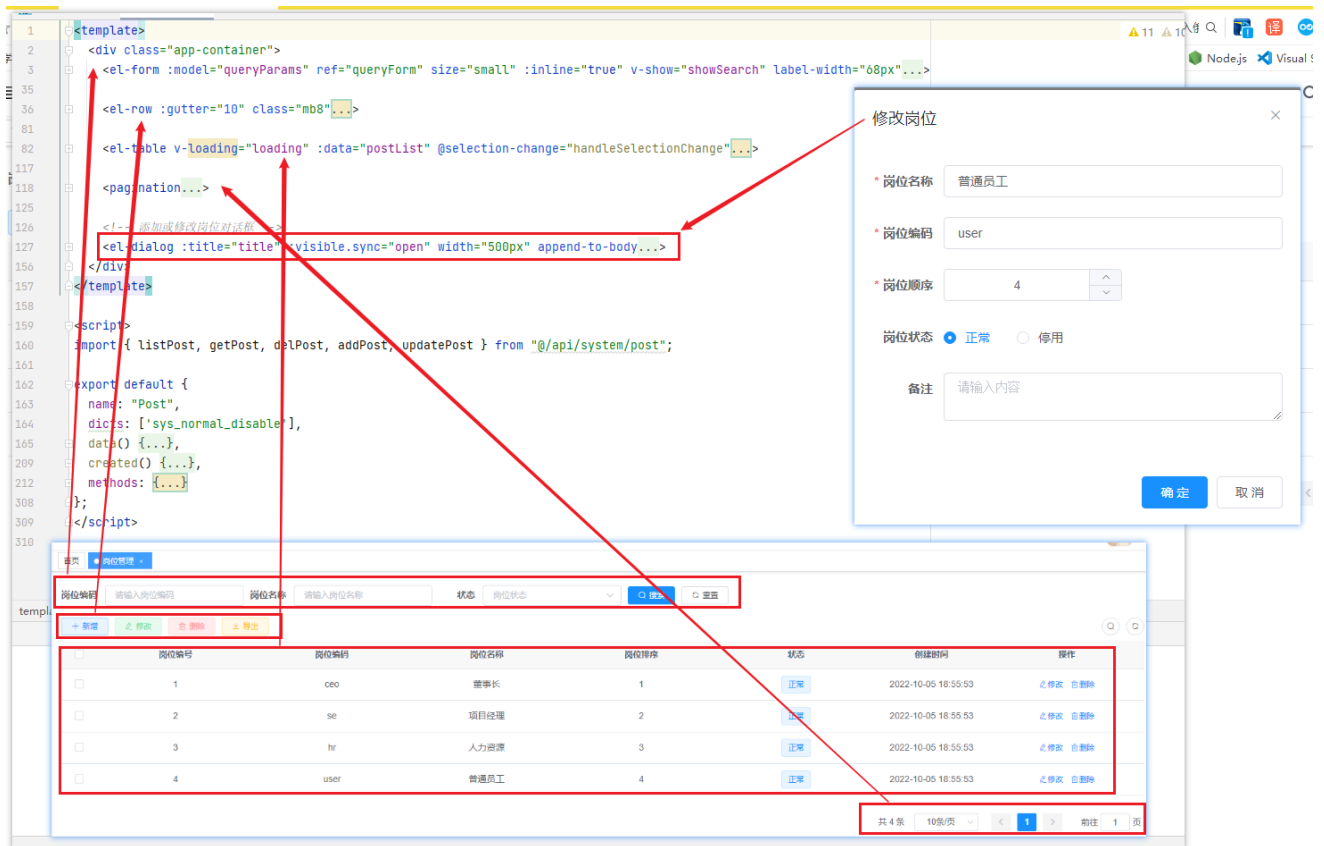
1 <template>
2 <div class="app-container">
3 <el-form :model="queryParams" ref="queryForm" size="small" :inline="true" v-show="showSearch" label-width="68px"...>
35
36 <el-row :gutter="10" class="mb8"...>
81
82 <el-table v-loading="loading" :data="postList" @selection-change="handleSelectionChange"...>
117
118 <pagination...>
125
126 <!-- 添加或修改岗位对话框 -->
127 <el-dialog :title="title" :visible.sync="open" width="500px" append-to-body...>
156 </div>
157 </template>
158
159 <script>
160 import { listPost, getPost, delPost, addPost, updatePost } from "@/api/system/post";
161
162 export default {
163 name: "Post",
164 dicts: ['sys_normal_disable'],
165 data() {...},
209 created() {...},
212 methods: {...}
308 };
309 </script>
310

⚠11 ⚠10 Node.js Visual S

修改岗位
* 岗位名称 普通员工
* 岗位编码 user
* 岗位顺序 4
岗位状态 正常 停用
备注 请输入内容
确 定 取 消

templ

首页 岗位管理 ×
岗位编码 请输入岗位编码 岗位名称 请输入岗位名称 状态 岗位状态 搜索 重置
+ 新增 修改 删除 导出

| | 岗位编号 | 岗位编码 | 岗位名称 | 岗位排序 | 状态 | 创建时间 | 操作 |
|---|---|---|---|---|---|---|---|
| | 1 | ceo | 董事长 | 1 | 正常 | 2022-10-05 18:55:53 | 修改 删除 |
| | 2 | se | 项目经理 | 2 | 正常 | 2022-10-05 18:55:53 | 修改 删除 |
| | 3 | hr | 人力资源 | 3 | 正常 | 2022-10-05 18:55:53 | 修改 删除 |
| | 4 | user | 普通员工 | 4 | 正常 | 2022-10-05 18:55:53 | 修改 删除 |

共 4 条 10条/页 1 前往 1 页